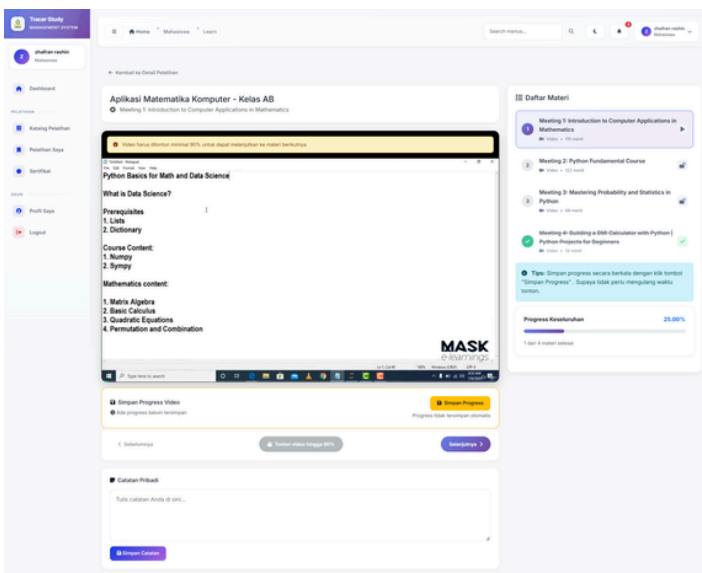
Tracer Study
MANAGEMENT SYSTEM

Home > Mahasiswa > Learn

Search menus...

dhafran rashin
Mahasiswa

dhafran rashin
Mahasiswa

Dashboard

PELATIHAN

Katalog Pelatihan

Pelatihan Saya

Sertifikat

AKUN

Profil Saya

Logout

← Kembali ke Detail Pelatihan

Aplikasi Matematika Komputer - Kelas AB

Meeting 1: Introduction to Computer Applications in Mathematics

Video harus ditonton minimal 90% untuk dapat melanjutkan ke materi berikutnya

Untitled - Notepad
File Edit Format View Help

Python Basics for Math and Data Science

What is Data Science?

Prerequisites
1. Lists
2. Dictionary

Course Content:
1. Numpy
2. Sympy

Mathematics content:

1. Matrix Algebra
2. Basic Calculus
3. Quadratic Equations
4. Permutation and Combination

MASK
e-learnings

Type here to search

Simpan Progress Video
Ada progress belum tersimpan

Simpan Progress
Progress tidak tersimpan otomatis

< Sebelumnya

Tonton video hingga 90%

Selanjutnya >

Catatan Pribadi

Tulis catatan Anda di sini...

Simpan Catatan

Daftar Materi

1 Meeting 1: Introduction to Computer Applications in Mathematics
Video • 90 menit

2 Meeting 2: Python Fundamental Course
Video • 123 menit

3 Meeting 3: Mastering Probability and Statistics in Python
Video • 49 menit

Meeting 4: Building a BMI Calculator with Python | Python Projects for Beginners
Video • 14 menit

Tips: Simpan progress secara berkala dengan klik tombol "Simpan Progress". Supaya tidak perlu mengulang waktu tonton.

Progress Keseluruhan 25.00%

1 dari 4 materi selesai